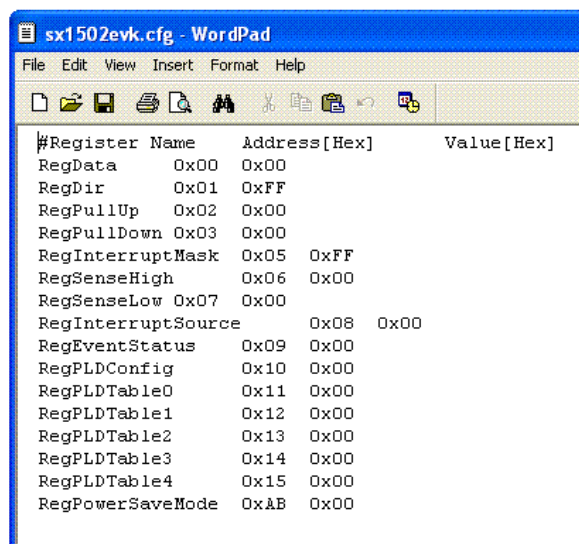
sx1502evk.cfg - WordPad

File Edit View Insert Format Help

#Register Name Address[Hex] Value[Hex]
RegData 0x00 0x00
RegDir 0x01 0xFF
RegPullUp 0x02 0x00
RegPullDown 0x03 0x00
RegInterruptMask 0x05 0xFF
RegSenseHigh 0x06 0x00
RegSenseLow 0x07 0x00
RegInterruptSource 0x08 0x00
RegEventStatus 0x09 0x00
RegPLDConfig 0x10 0x00
RegPLDTable0 0x11 0x00
RegPLDTable1 0x12 0x00
RegPLDTable2 0x13 0x00
RegPLDTable3 0x14 0x00
RegPLDTable4 0x15 0x00
RegPowerSaveMode 0xAB 0x00